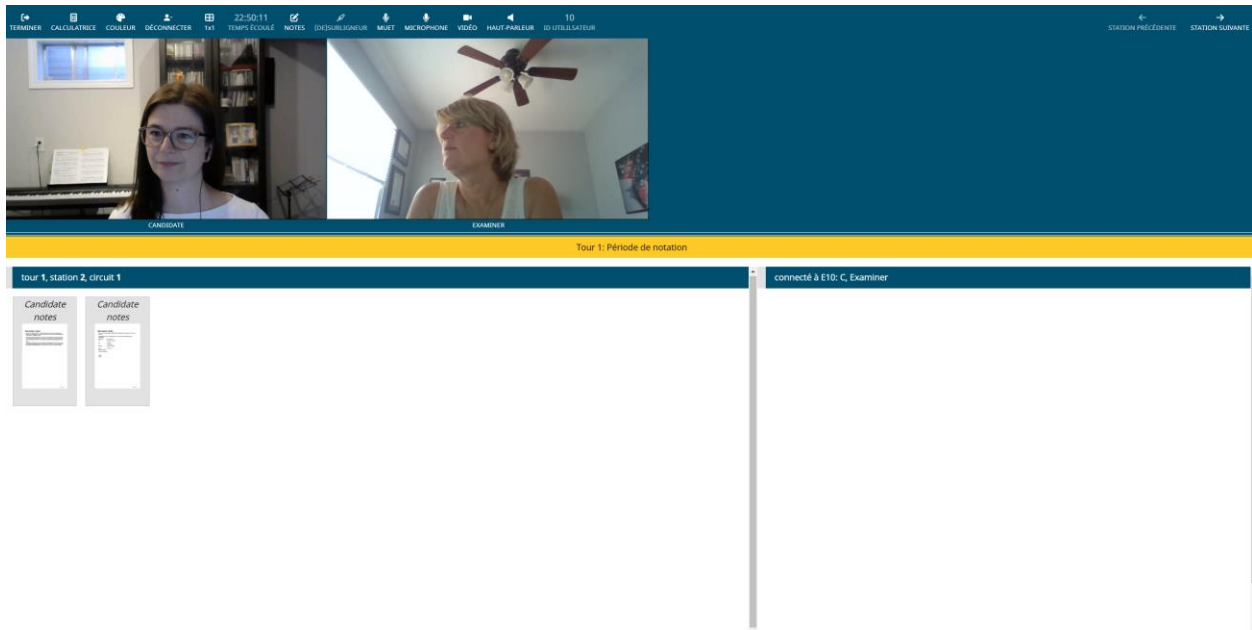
TERMINER CALCULATRICE COULEUR DÉCONNECTER 1x1 22:50:11 TEMPS ÉCOULÉ NOTES (DÉ)SURLIGNEUR MUET MICROPHONE VIDÉO HAUT-PARLEUR 10 ID UTILISATEUR

STATION PRÉCÉDENTE STATION SUIVANTE

CANDIDATE

EXAMINER

Tour 1: Période de notation

tour 1, station 2, circuit 1

Candidate notes

Candidate notes

connecté à E10: C, Examiner